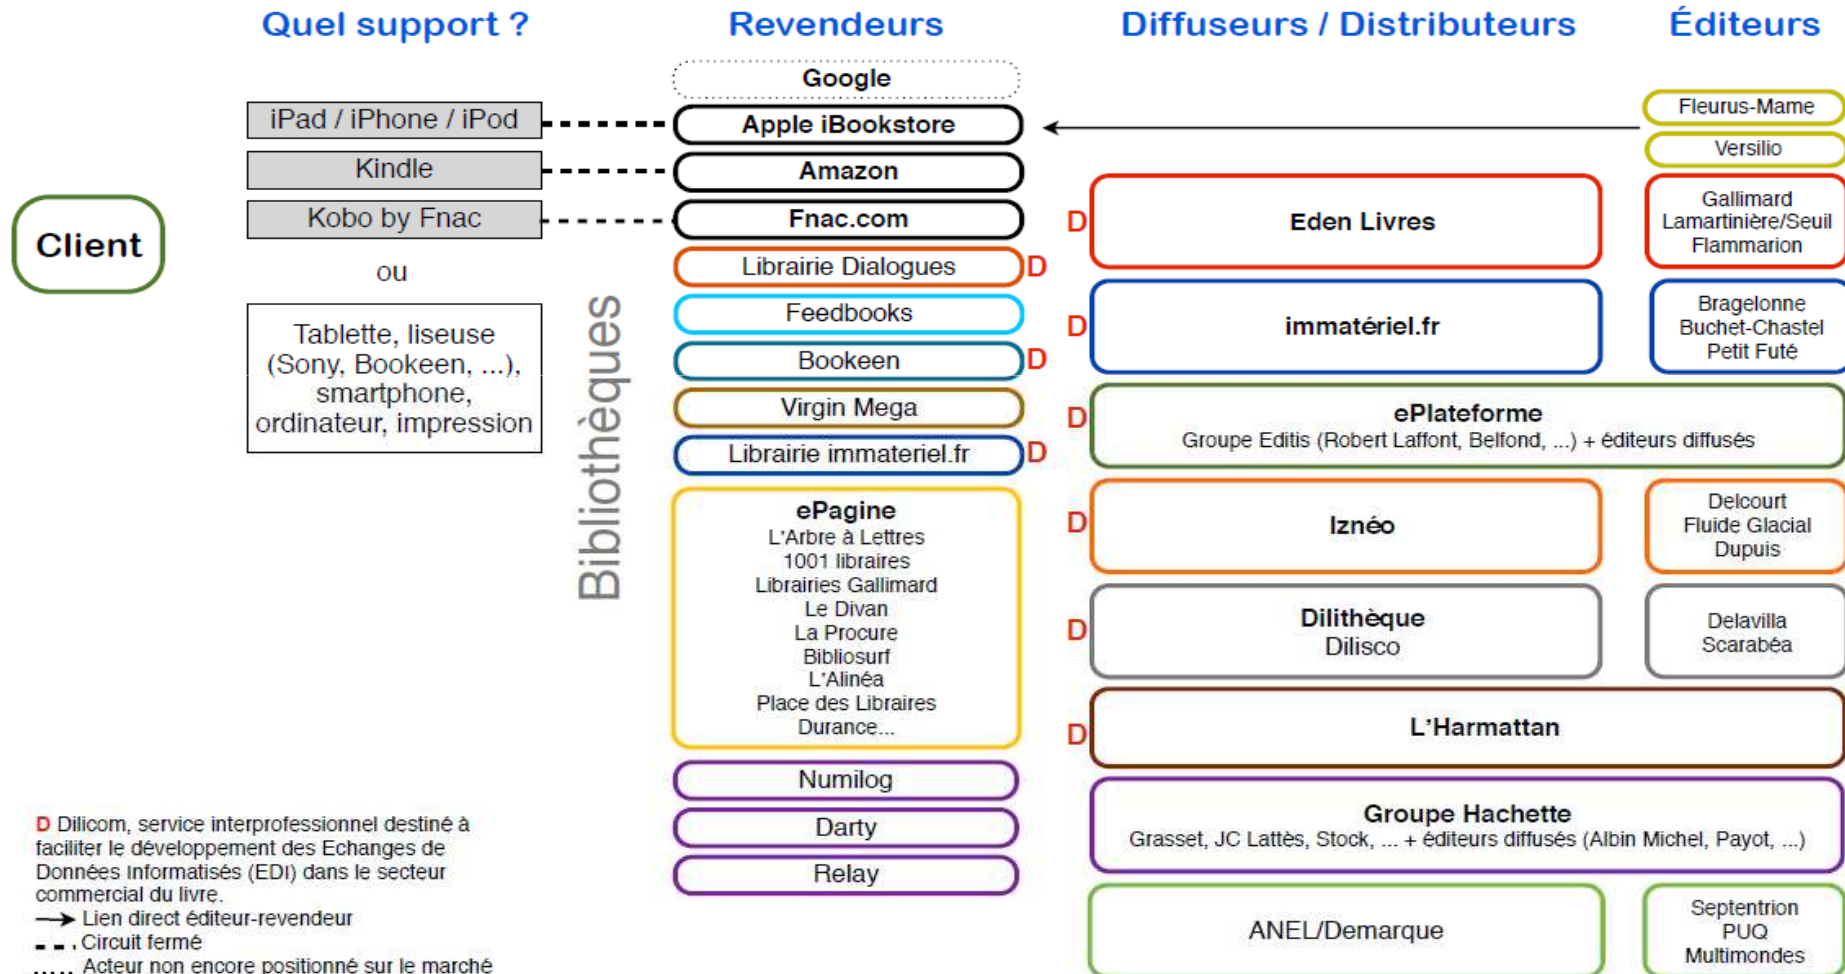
Quel support ?

Revendeurs

Diffuseurs / Distributeurs

Éditeurs

Client

iPad / iPhone / iPod

Kindle

Kobo by Fnac

ou

Tablette, liseuse (Sony, Bookeen, ...), smartphone, ordinateur, impression

Bibliothèques

Google

Apple iBookstore

Amazon

Fnac.com

Librairie Dialogues D

Feedbooks

Bookeen D

Virgin Mega

Librairie immateriel.fr D

ePagine
L'Arbre à Lettres
1001 libraires
Librairies Gallimard
Le Divan
La Procure
Bibliosurf
L'Alinéa
Place des Libraires
Durance...

Numilog

Darty

Relay

Fleurus-Mame

Versilio

D Eden Livres

Gallimard
Lamartinière/Seuil
Flammarion

D immatériel.fr

Bragelonne
Buchet-Chastel
Petit Futé

D ePlateforme
Groupe Editis (Robert Laffont, Belfond, ...) + éditeurs diffusés

D Iznéo

Delcourt
Fluide Glacial
Dupuis

D Dilithèque
Dilisco

Delavilla
Scarabéa

D L'Harmattan

Groupe Hachette
Grasset, JC Lattès, Stock, ... + éditeurs diffusés (Albin Michel, Payot, ...)

ANEL/Demarque

Septentrion
PUQ
Multimondes

D Dilicom, service interprofessionnel destiné à faciliter le développement des Echanges de Données Informatisées (EDI) dans le secteur commercial du livre.
Lien direct éditeur-revendeur
Circuit fermé
Acteur non encore positionné sur le marché